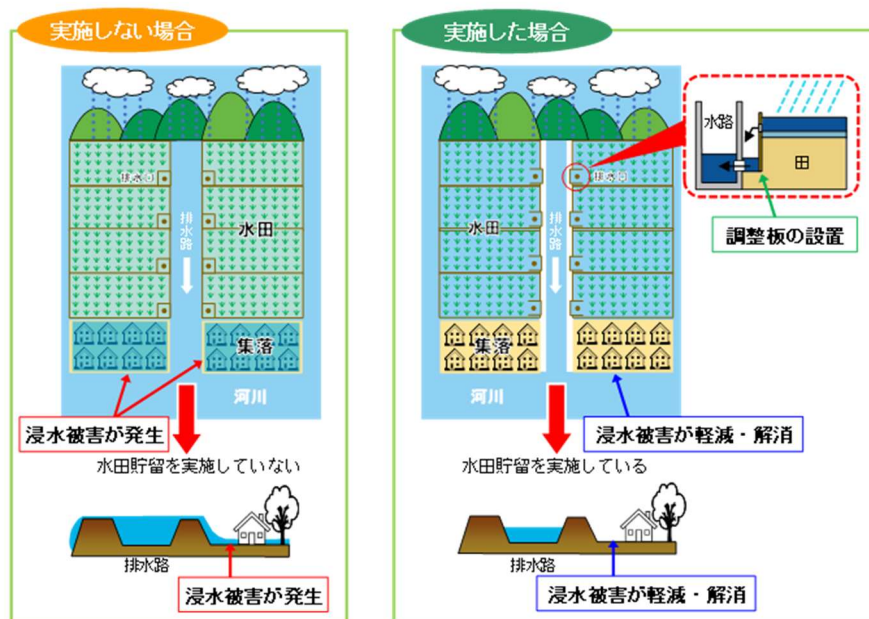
実施しない場合

排水口

排水路

水田

集落

河川

浸水被害が発生

水田貯留を実施していない

排水路

浸水被害が発生

実施した場合

水路

田

調整板の設置

排水口

水田

排水路

集落

河川

浸水被害が軽減・解消

水田貯留を実施している

排水路

浸水被害が軽減・解消